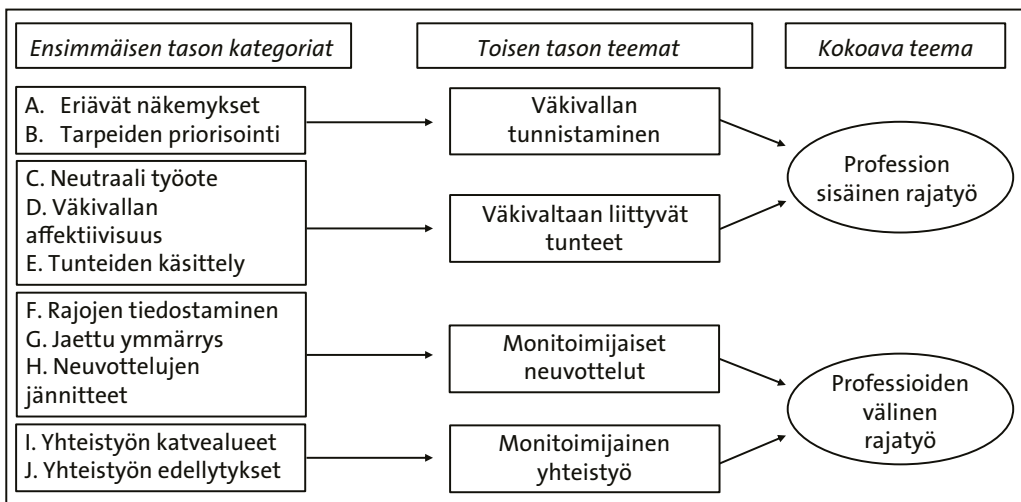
Ensimmäisen tason kategoriat

Toisen tason teemat

Kokoava teema

A. Eriävät näkemykset
B. Tarpeiden priorisointi

Väkivallan tunnistaminen

C. Neutraali työote
D. Väkivallan affektiivisuus
E. Tunteiden käsittely

Väkivaltaan liittyvät tunteet

Profession sisäinen rajatyö

F. Rajojen tiedostaminen
G. Jaettu ymmärrys
H. Neuvottelujen jännitteet

Monitoimijaiset neuvottelut

I. Yhteistyön katvealueet
J. Yhteistyön edellytykset

Monitoimijainen yhteistyö

Professioiden välinen rajatyö